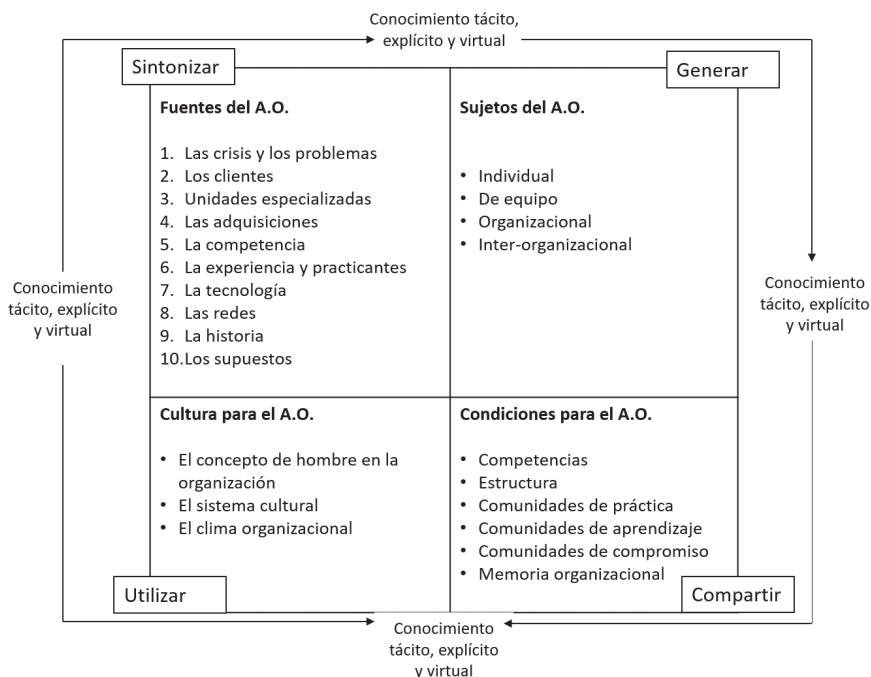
Conocimiento tácito, explícito y virtual

Sintonizar

Generar

Fuentes del A.O.

1. Las crisis y los problemas
2. Los clientes
3. Unidades especializadas
4. Las adquisiciones
5. La competencia
6. La experiencia y practicantes
7. La tecnología
8. Las redes
9. La historia
10. Los supuestos

Sujetos del A.O.

• Individual
• De equipo
• Organizacional
• Inter-organizacional

Conocimiento tácito, explícito y virtual

Conocimiento tácito, explícito y virtual

Cultura para el A.O.

• El concepto de hombre en la organización
• El sistema cultural
• El clima organizacional

Condiciones para el A.O.

• Competencias
• Estructura
• Comunidades de práctica
• Comunidades de aprendizaje
• Comunidades de compromiso
• Memoria organizacional

Utilizar

Compartir

Conocimiento tácito, explícito y virtual